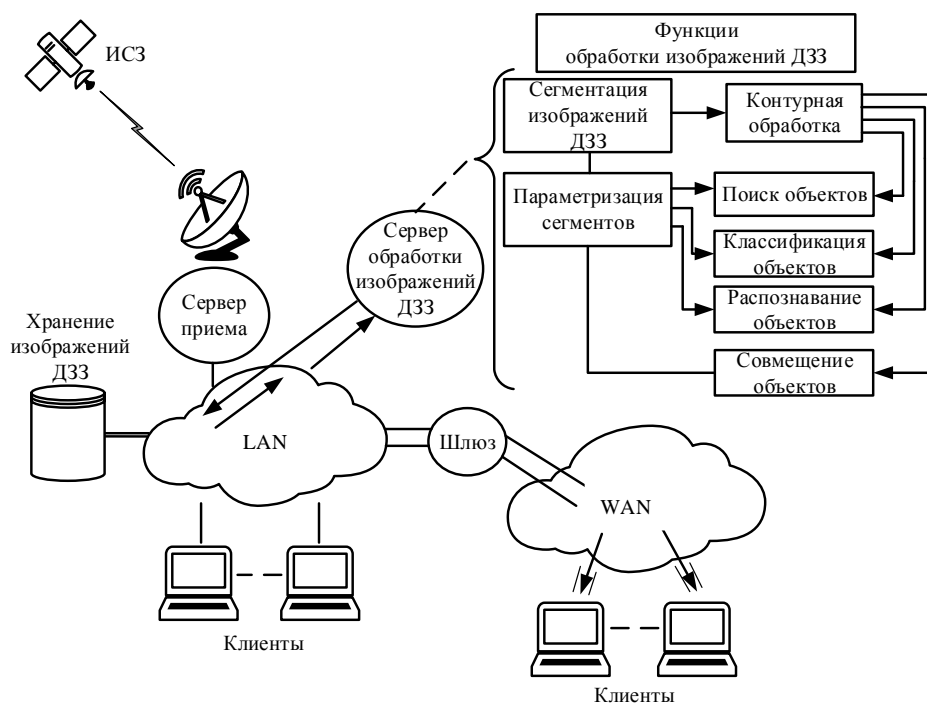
ИСЗ

Функции обработки изображений ДЗЗ

Сегментация изображений ДЗЗ

Контурная обработка

Параметризация сегментов

Поиск объектов

Классификация объектов

Распознавание объектов

Совмещение объектов

Сервер обработки изображений ДЗЗ

Сервер приема

Хранение изображений ДЗЗ

LAN

Шлюз

WAN

Клиенты

Клиенты